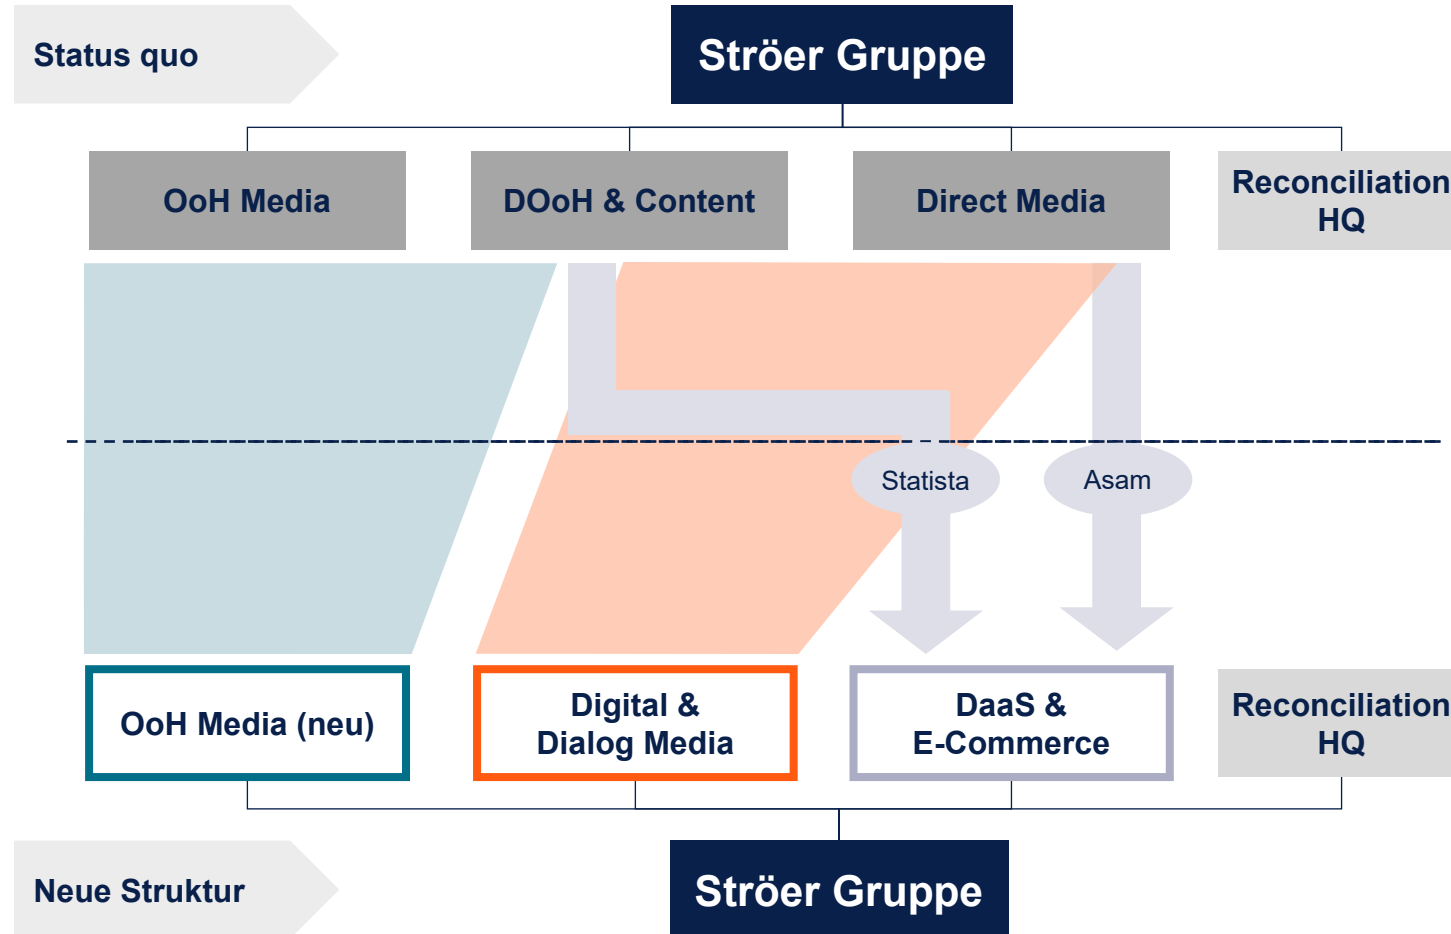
Status quo

Ströer Gruppe

OoH Media

DOoH & Content

Direct Media

Reconciliation HQ

Statista

Asam

OoH Media (neu)

Digital & Dialog Media

DaaS & E-Commerce

Reconciliation HQ

Neue Struktur

Ströer Gruppe